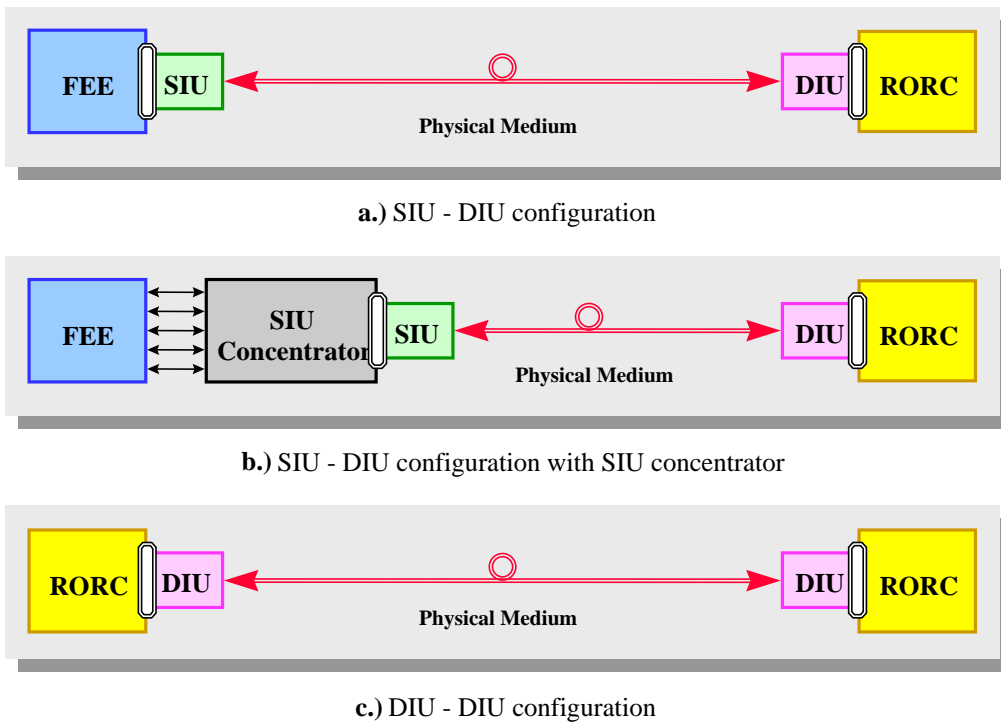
FEE
SIU
DIU
RORC
Physical Medium

**a.)** SIU - DIU configuration

FEE
SIU Concentrator
SIU
DIU
RORC
Physical Medium

**b.)** SIU - DIU configuration with SIU concentrator

RORC
DIU
DIU
RORC
Physical Medium

**c.)** DIU - DIU configuration